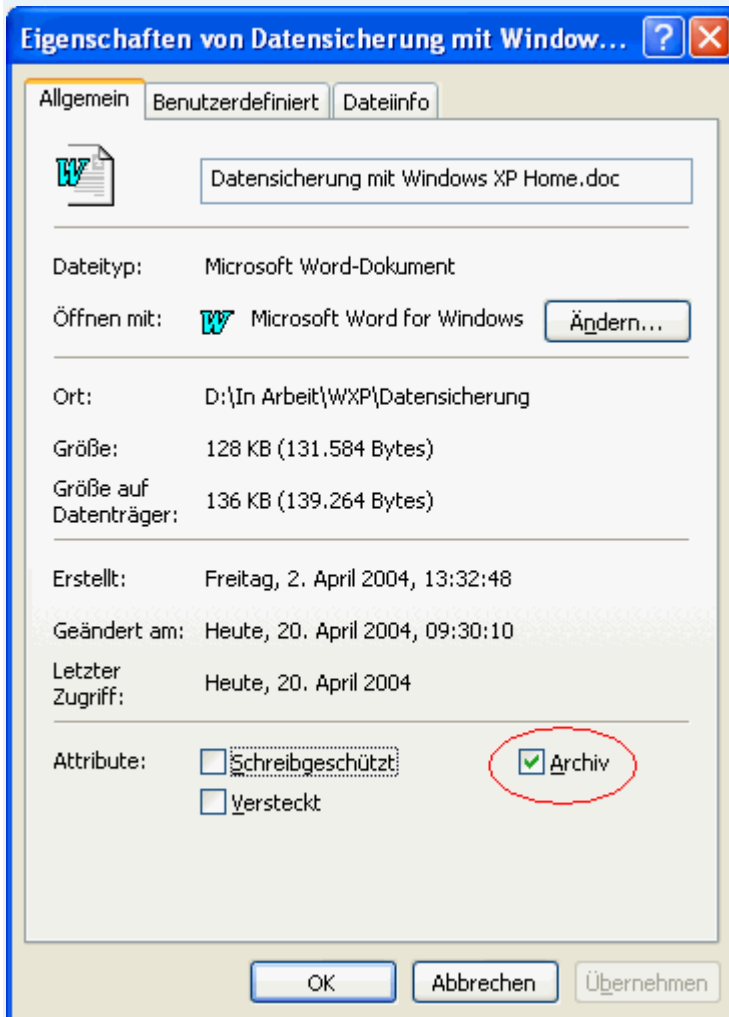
Eigenschaften von Datensicherung mit Window...

Allgemein | Benutzerdefiniert | Dateiinfo

Datensicherung mit Windows XP Home.doc

Dateityp: Microsoft Word-Dokument

Öffnen mit: Microsoft Word for Windows Ändern...

Ort: D:\In Arbeit\WXP\Datensicherung

Größe: 128 KB (131.584 Bytes)

Größe auf Datenträger: 136 KB (139.264 Bytes)

Erstellt: Freitag, 2. April 2004, 13:32:48

Geändert am: Heute, 20. April 2004, 09:30:10

Letzter Zugriff: Heute, 20. April 2004

Attribute: Schreibgeschützt Archiv

Versteckt

OK Abbrechen Übernehmen